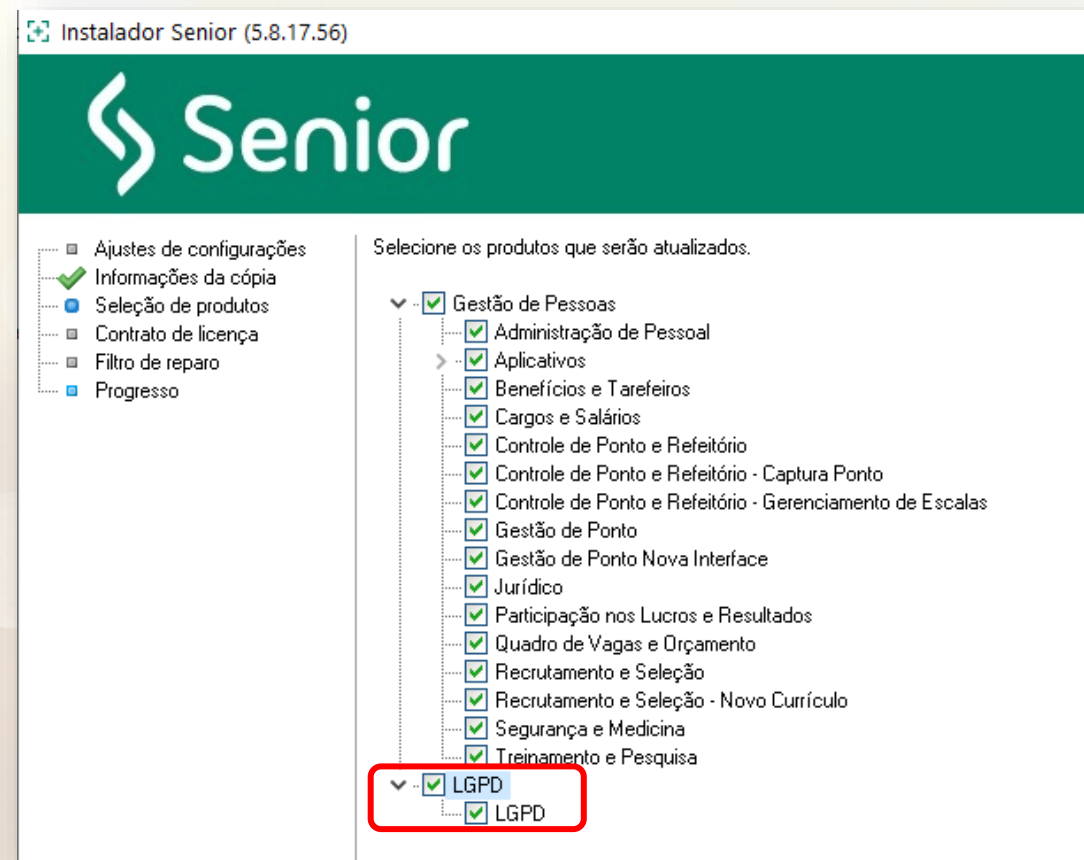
Instalador Senior (5.8.17.56)

Senior

Ajustes de configurações
Informações da cópia
Seleção de produtos
Contrato de licença
Filtro de reparo
Progresso

Selecione os produtos que serão atualizados.

Gestão de Pessoas
Administração de Pessoal
Aplicativos
Benefícios e Tarefeiros
Cargos e Salários
Controle de Ponto e Refeitório
Controle de Ponto e Refeitório - Captura Ponto
Controle de Ponto e Refeitório - Gerenciamento de Escalas
Gestão de Ponto
Gestão de Ponto Nova Interface
Jurídico
Participação nos Lucros e Resultados
Quadro de Vagas e Orçamento
Recrutamento e Seleção
Recrutamento e Seleção - Novo Currículo
Segurança e Medicina
Treinamento e Pesquisa
LGPD
LGPD